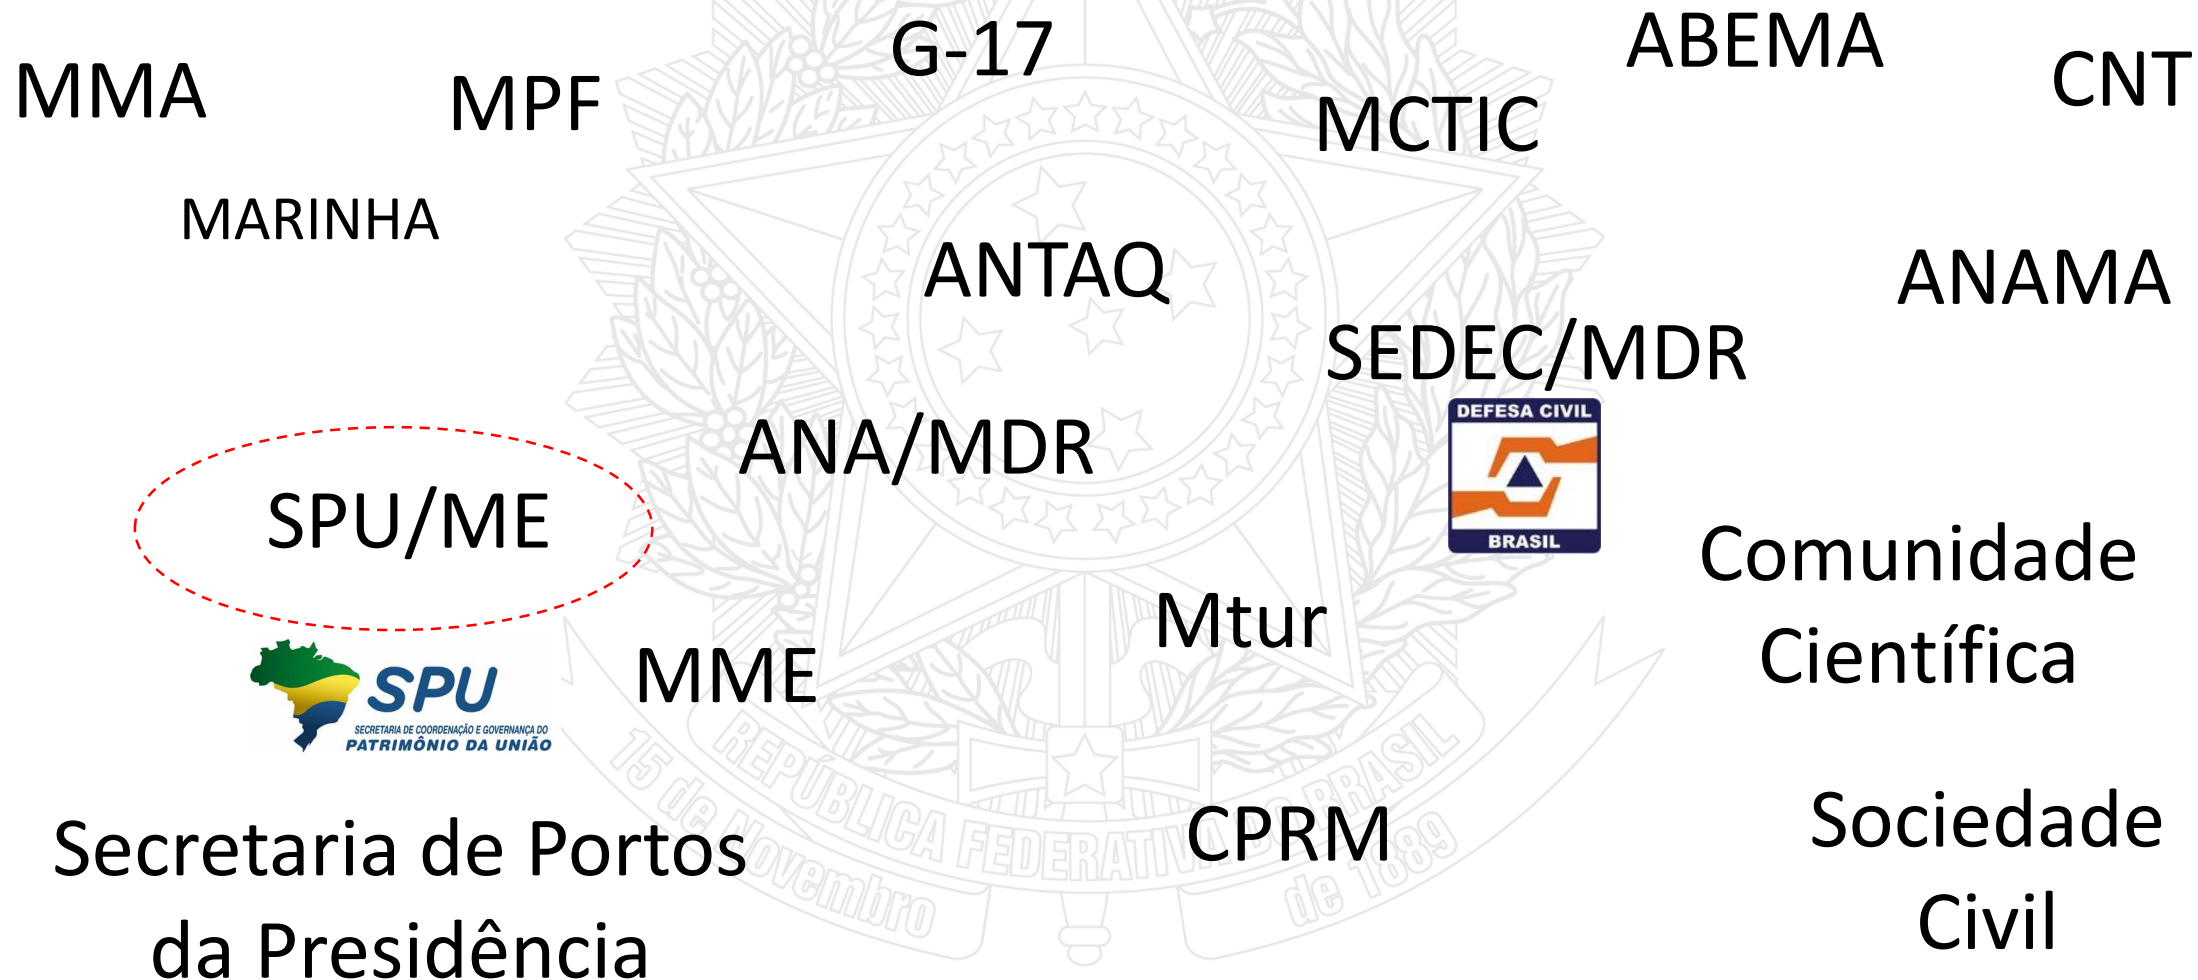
MMA

MPF

G-17

ABEMA

CNT

MCTIC

MARINHA

ANTAQ

ANAMA

SEDEC/MDR

DEFESA CIVIL

BRASIL

ANA/MDR

SPU/ME

Comunidade Científica

Mtur

SPU

SECRETARIA DE COORDENAÇÃO E GOVERNANÇA DO PATRIMÔNIO DA UNIÃO

MME

REPÚBLICA FEDERATIVA DO BRASIL

15 de Novembro de 1889

CPRM

Sociedade Civil

Secretaria de Portos da Presidência